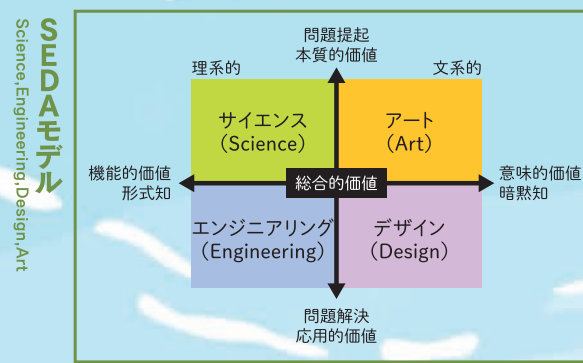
SEDAモデル
Science,Engineering,Design,Art

問題提起
本質的価値

理系的

文系的

サイエンス
(Science)

アート
(Art)

機能的価値
形式知

総合的価値

意味的価値
暗黙知

エンジニアリング
(Engineering)

デザイン
(Design)

問題解決
応用的価値